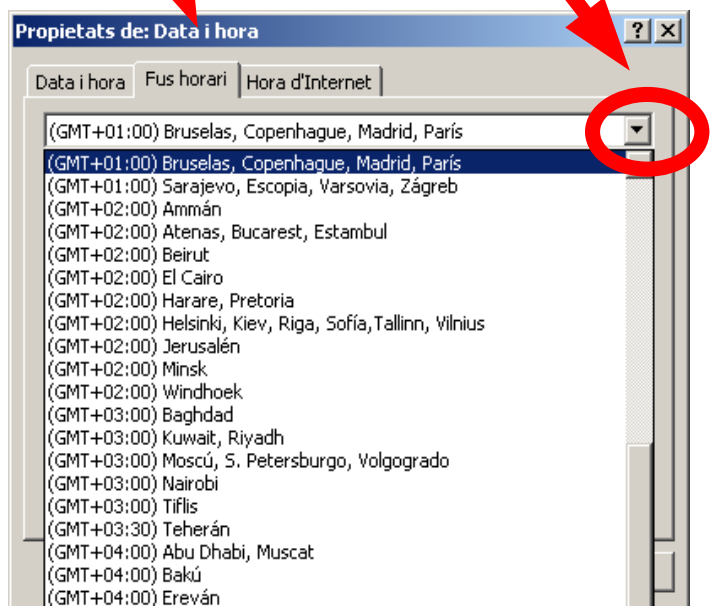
Propietats de: Data i hora

? X

Data i hora | Fus horari | Hora d'Internet

(GMT+01:00) Bruselas, Copenhague, Madrid, París

(GMT+01:00) Bruselas, Copenhague, Madrid, París
(GMT+01:00) Sarajevo, Escopia, Varsovia, Zágreb
(GMT+02:00) Ammán
(GMT+02:00) Atenas, Bucarest, Estambul
(GMT+02:00) Beirut
(GMT+02:00) El Cairo
(GMT+02:00) Harare, Pretoria
(GMT+02:00) Helsinki, Kiev, Riga, Sofía,Tallinn, Vilnius
(GMT+02:00) Jerusalén
(GMT+02:00) Minsk
(GMT+02:00) Windhoek
(GMT+03:00) Baghdad
(GMT+03:00) Kuwait, Riyadh
(GMT+03:00) Moscú, S. Petersburgo, Volgogrado
(GMT+03:00) Nairobi
(GMT+03:00) Tiflis
(GMT+03:30) Teherán
(GMT+04:00) Abu Dhabi, Muscat
(GMT+04:00) Bakú
(GMT+04:00) Ereván